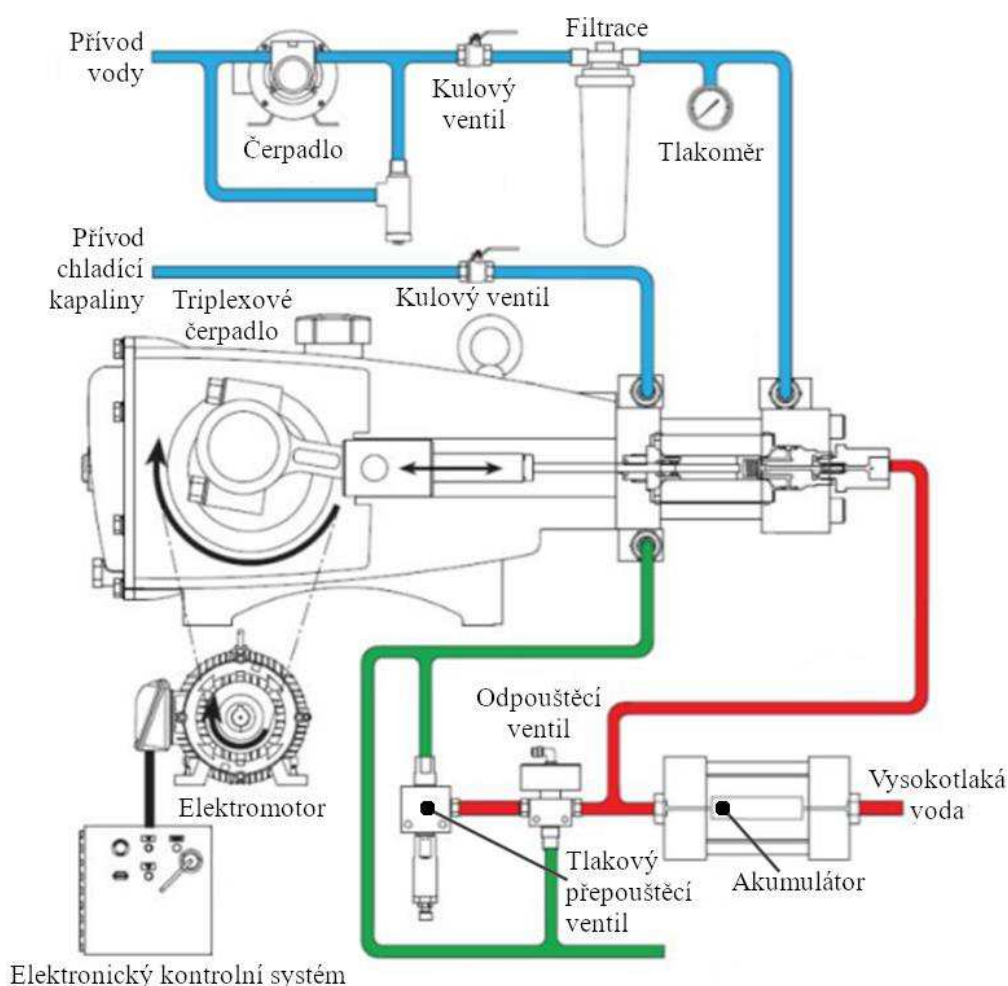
Přívod vody

Čerpadlo

Kulový ventil

Filtrace

Tlakoměr

Přívod chladící kapaliny

Kulový ventil

Triplexové čerpadlo

Odpouštěcí ventil

Vysokotlaká voda

Elektromotor

Tlakový přepouštěcí ventil

Akumulátor

Elektronický kontrolní systém